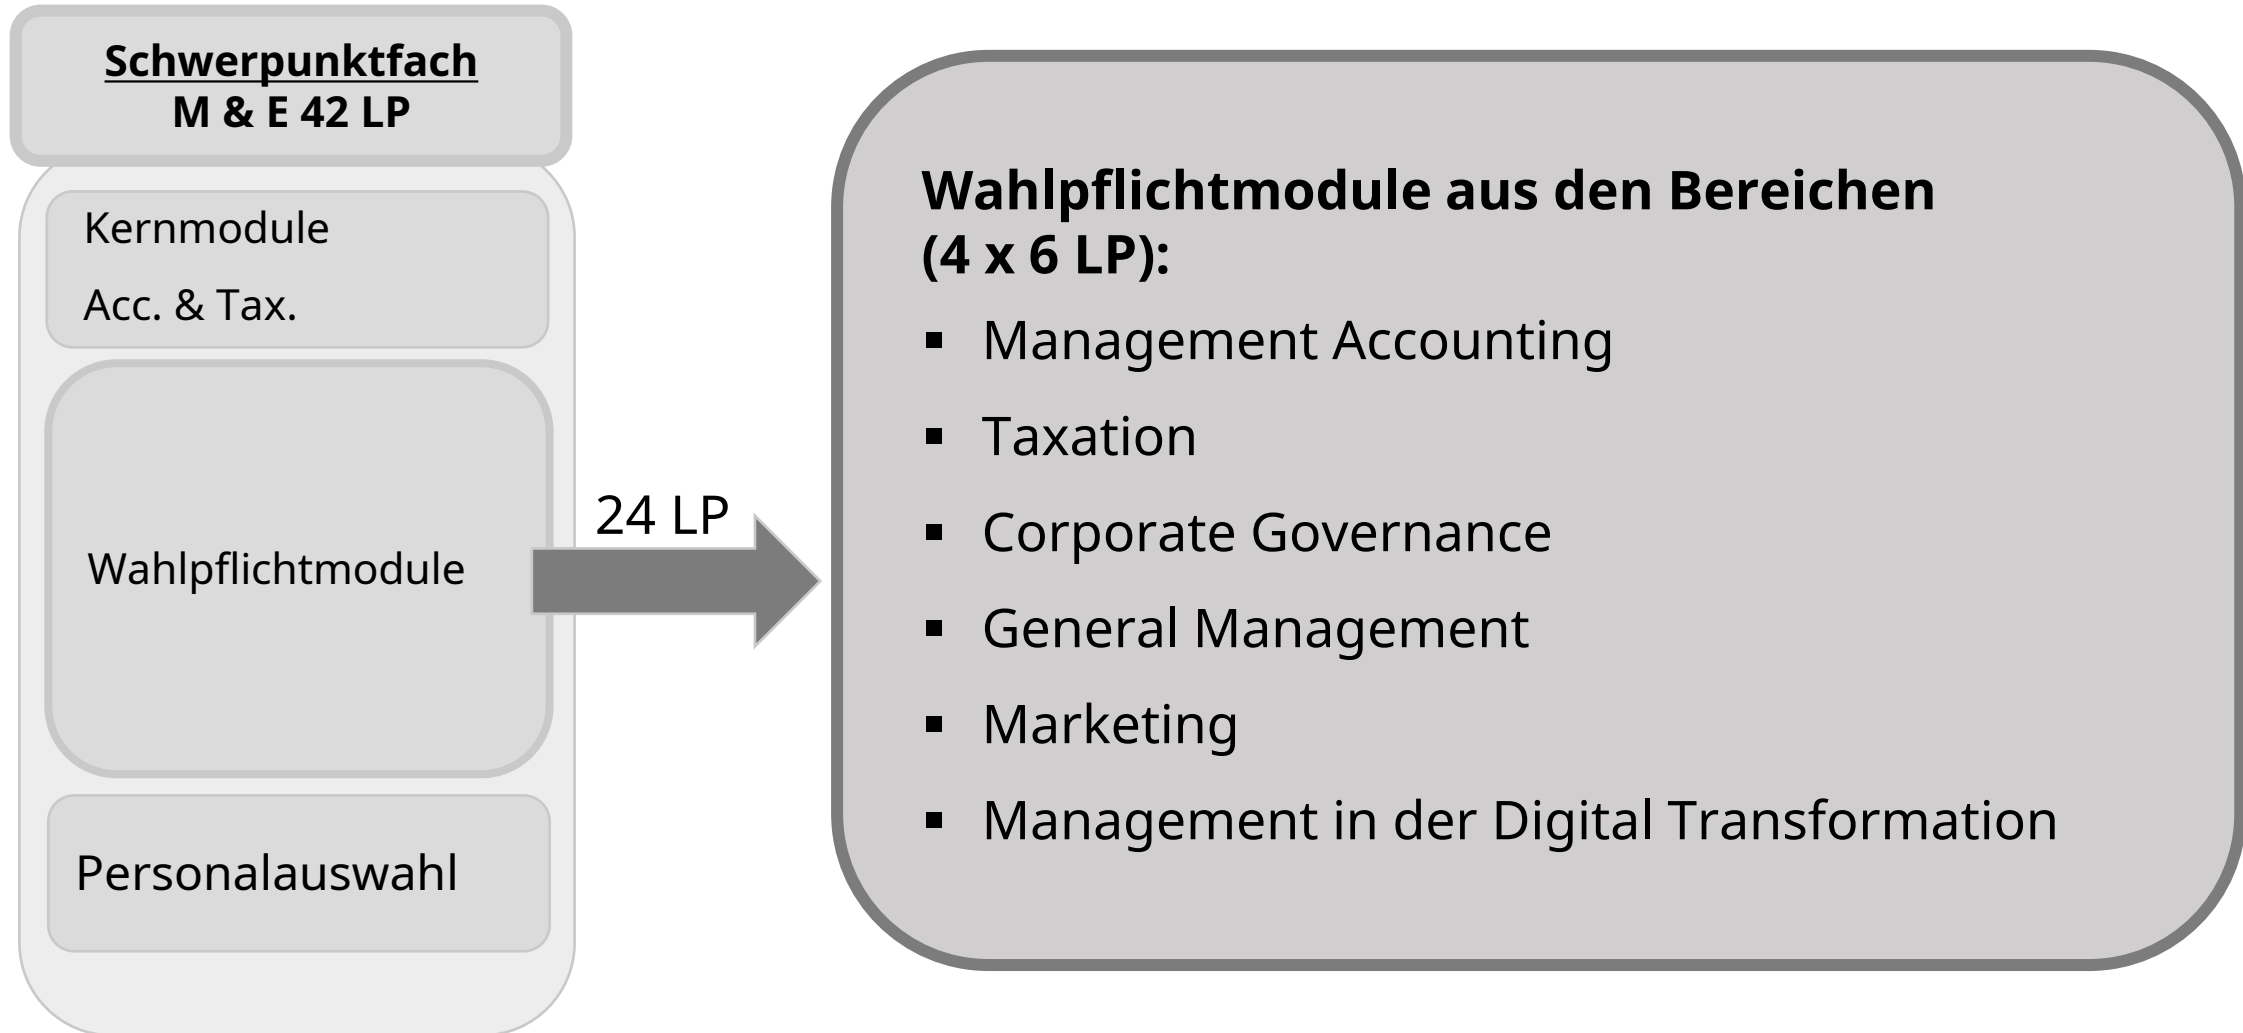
Schwerpunktfach
M & E 42 LP

Kernmodule

Acc. & Tax.

Wahlpflichtmodule

Personalauswahl

24 LP

Wahlpflichtmodule aus den Bereichen (4 x 6 LP):

- Management Accounting
- Taxation
- Corporate Governance
- General Management
- Marketing
- Management in der Digital Transformation